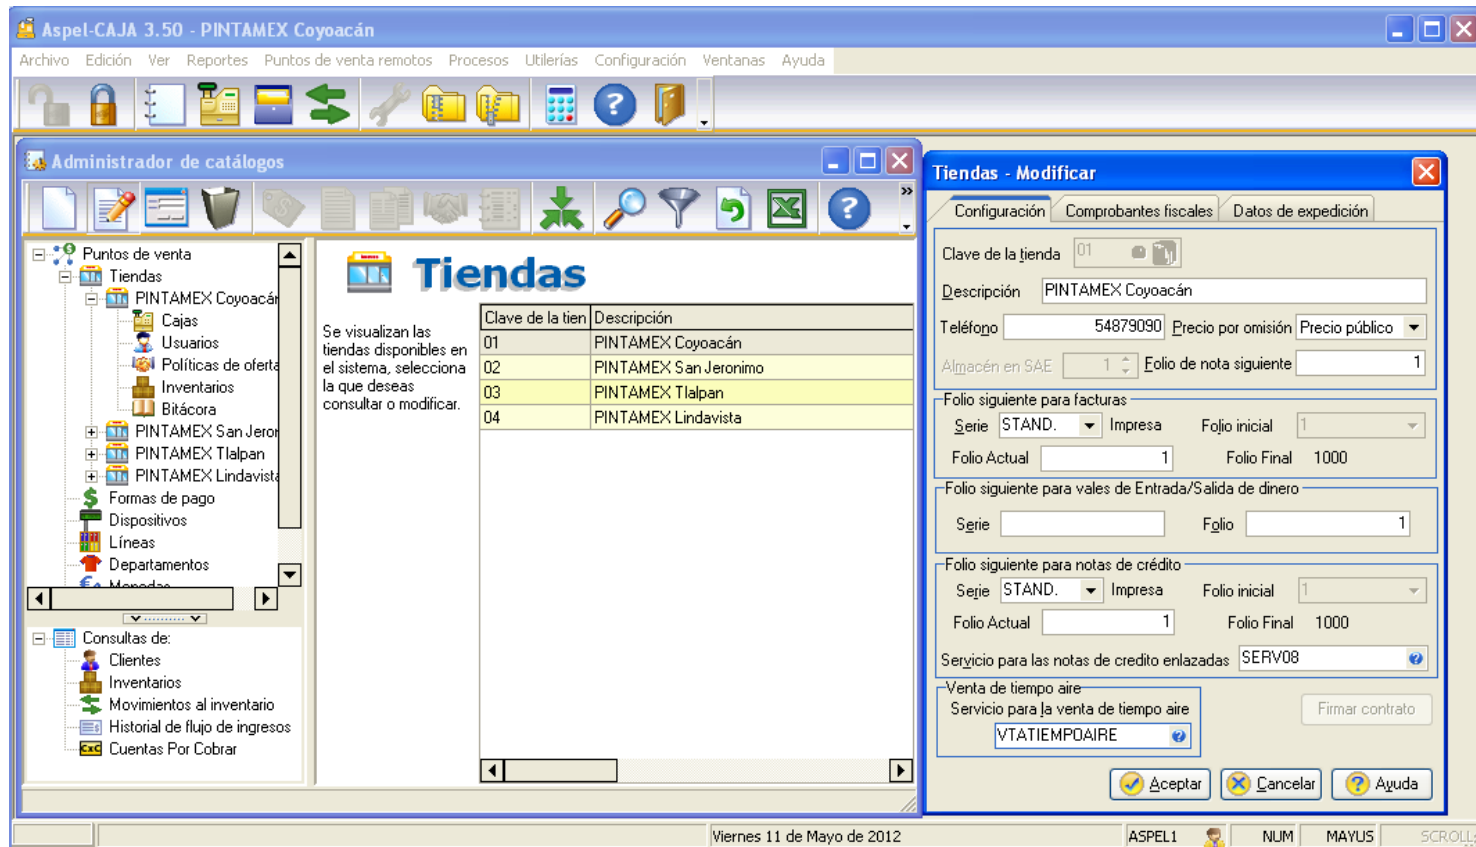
Aspel-CAJA 3.50 - PINTAMEX Coyoacán

Archivo Edición Ver Reportes Puntos de venta remotos Procesos Utilerías Configuración Ventanas Ayuda

Administrador de catálogos

Puntos de venta
Tiendas
PINTAMEX Coyoacán
Cajas
Usuarios
Políticas de oferta
Inventarios
Bitácora
PINTAMEX San Jeron
PINTAMEX Tlalpan
PINTAMEX Lindavista
Formas de pago
Dispositivos
Líneas
Departamentos
Monedas

Consultas de:
Clientes
Inventarios
Movimientos al inventario
Historial de flujo de ingresos
Cuentas Por Cobrar

Tiendas

Se visualizan las tiendas disponibles en el sistema, selecciona la que deseas consultar o modificar.

| Clave de la tien | Descripción |
|---|---|
| 01 | PINTAMEX Coyoacán |
| 02 | PINTAMEX San Jeronimo |
| 03 | PINTAMEX Tlalpan |
| 04 | PINTAMEX Lindavista |

Tiendas - Modificar

Configuración Comprobantes fiscales Datos de expedición

Clave de la tienda 01
Descripción PINTAMEX Coyoacán
Teléfono 54879090 Precio por omisión Precio público
Almacén en SAE 1 Folio de nota siguiente 1

Folio siguiente para facturas
Serie STAND. Impresa Folio inicial 1
Folio Actual 1 Folio Final 1000

Folio siguiente para vales de Entrada/Salida de dinero
Serie Folio 1

Folio siguiente para notas de crédito
Serie STAND. Impresa Folio inicial 1
Folio Actual 1 Folio Final 1000
Servicio para las notas de credito enlazadas SERV08

Venta de tiempo aire
Servicio para la venta de tiempo aire
VTATIEMPOAIRE
Firmar contrato

Aceptar Cancelar Ayuda

Viernes 11 de Mayo de 2012 ASPEL1 NUM MAYUS SCROLL